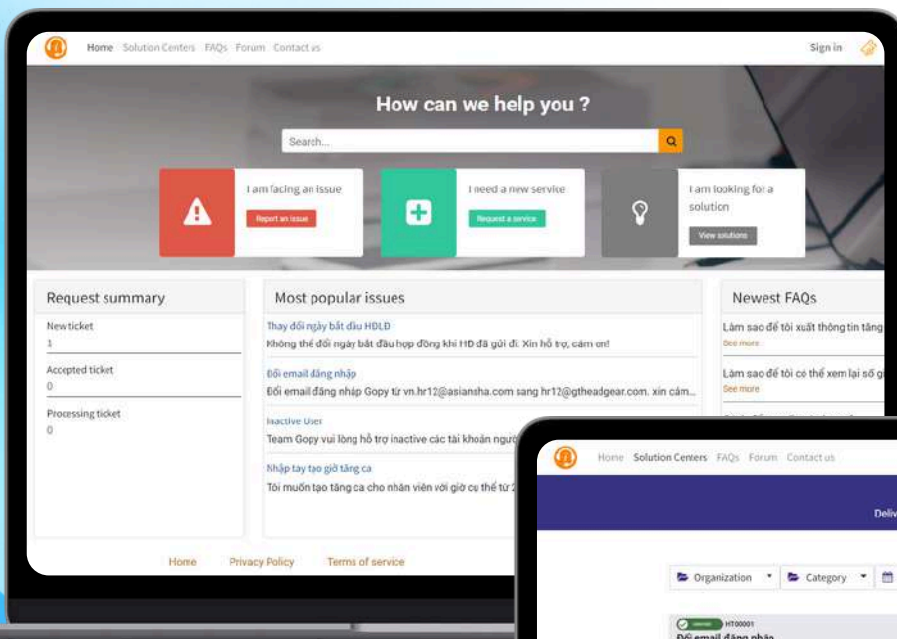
Home Solution Centers FAQs Forum Contact us

Sign in

How can we help you ?

Search...

I am facing an issue

Report an issue

I need a new service

Request a service

I am looking for a solution

View solutions

Request summary

New ticket

1

Accepted ticket

0

Processing ticket

0

Most popular issues

Thay đổi ngày bắt đầu HĐLĐ

Không thể đổi ngày bắt đầu hợp đồng khi HĐ đã gửi đi. Xin hỗ trợ, cảm ơn!

Đổi email đăng nhập

Đổi email đăng nhập Gopy từ vn.hr12@asiansha.com sang hr12@gtheadgear.com. xin cảm...

Inactive User

Team Gopy vui lòng hỗ trợ inactive các tài khoản người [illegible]

Nhập tay tạo giờ tăng ca

Tôi muốn tạo tăng ca cho nhân viên với giờ cụ thể từ 2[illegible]

Newest FAQs

Làm sao để tôi xuất thông tin tăng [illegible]

See more

Làm sao để tôi có thể xem lại số g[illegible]

See more

Home Privacy Policy Terms of service

Home Solution Centers FAQs Forum Contact us

Deliv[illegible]

Organization

Category

HT00001

Đổi email đăng nhập